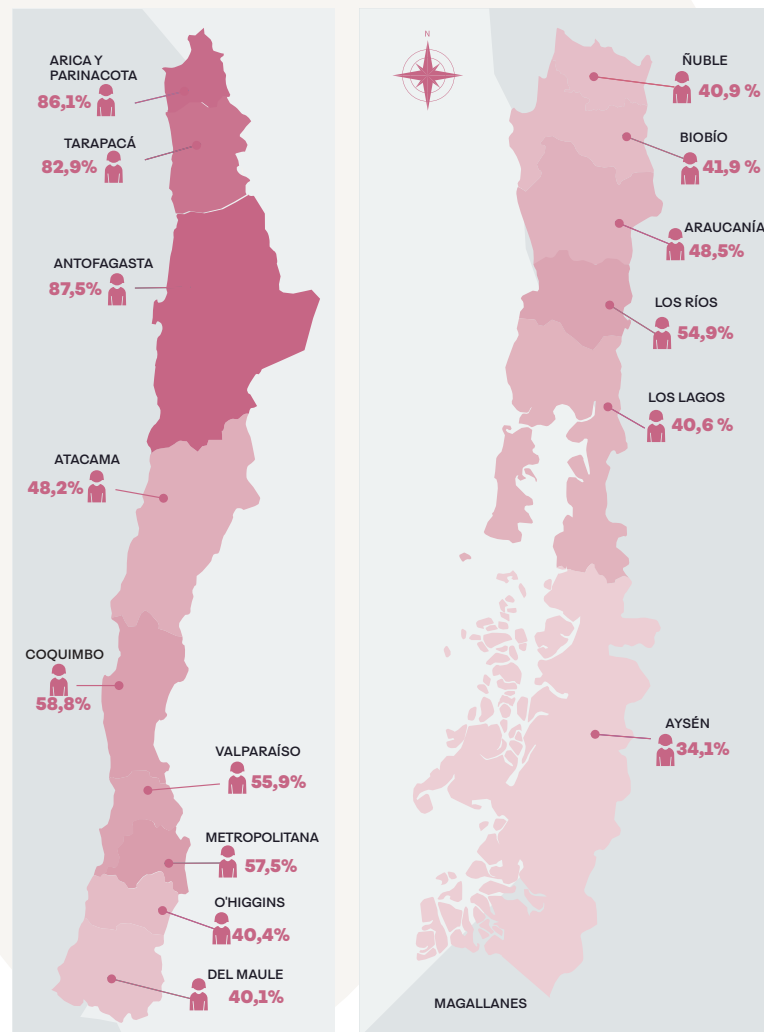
ARICA Y PARINACOTA
86,1%

TARAPACÁ
82,9%

ANTOFAGASTA
87,5%

ATACAMA
48,2%

COQUIMBO
58,8%

VALPARAÍSO
55,9%

METROPOLITANA
57,5%

O'HIGGINS
40,4%

DEL MAULE
40,1%

N

ÑUBLE
40,9 %

BIOBÍO
41,9 %

ARAUCANÍA
48,5%

LOS RÍOS
54,9%

LOS LAGOS
40,6 %

AYSÉN
34,1%

MAGALLANES